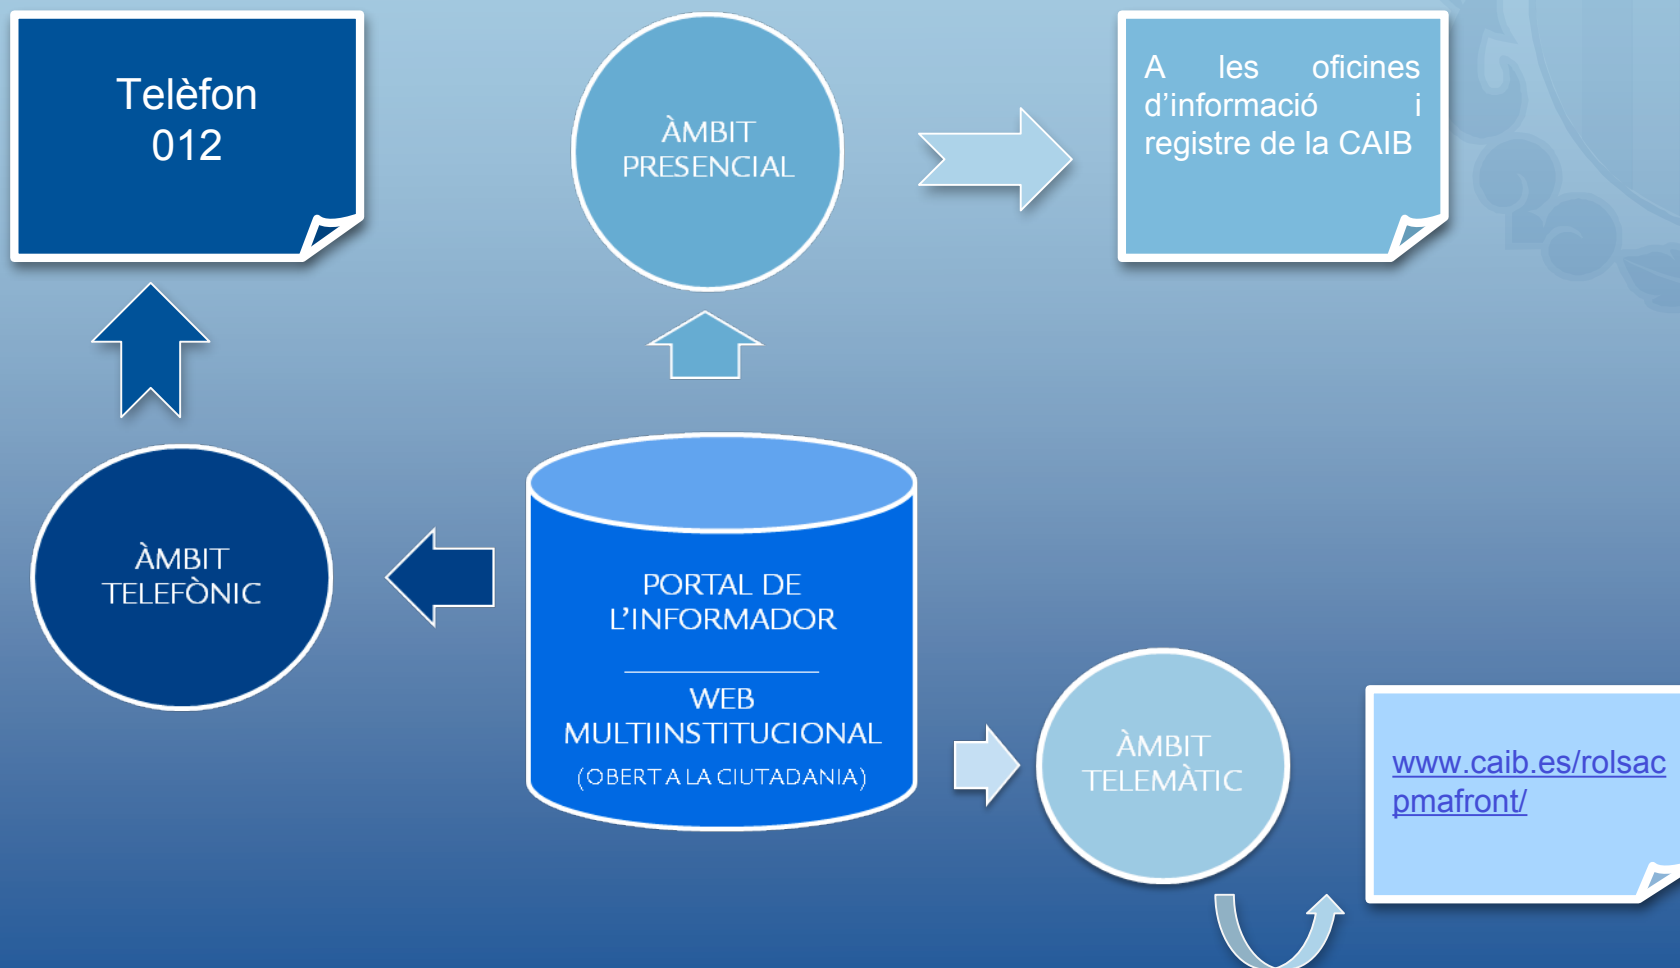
Telèfon 012

ÀMBIT PRESENCIAL

A les oficines d'informació i registre de la CAIB

ÀMBIT TELEFÒNIC

PORTAL DE L'INFORMADOR

WEB MULTIINSTITUCIONAL

(OBERTA A LA CIUTADANIA)

ÀMBIT TELEMÀTIC

www.caib.es/rolsacpmafront/